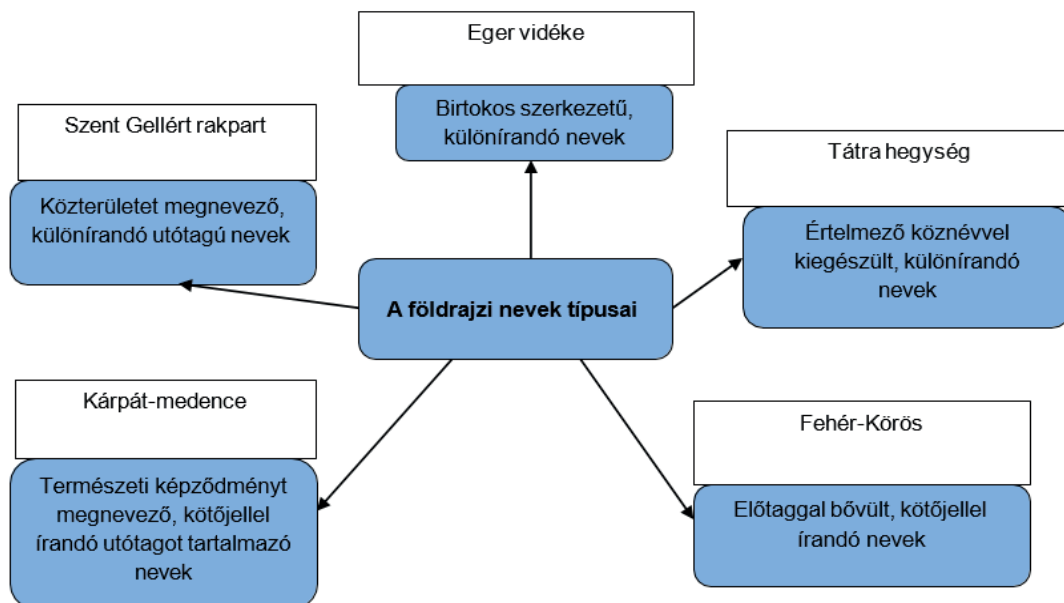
A földrajzi nevek típusai

Eger vidéke

Birtokos szerkezetű, különírandó nevek

Szent Gellért rakpart

Közterületet megnevező, különírandó utótagú nevek

Tátra hegység

Értelmező köznévvel kiegészült, különírandó nevek

Kárpát-medence

Természeti képződményt megnevező, kötőjellel írandó utótagot tartalmazó nevek

Fehér-Körös

Előtaggal bővült, kötőjellel írandó nevek